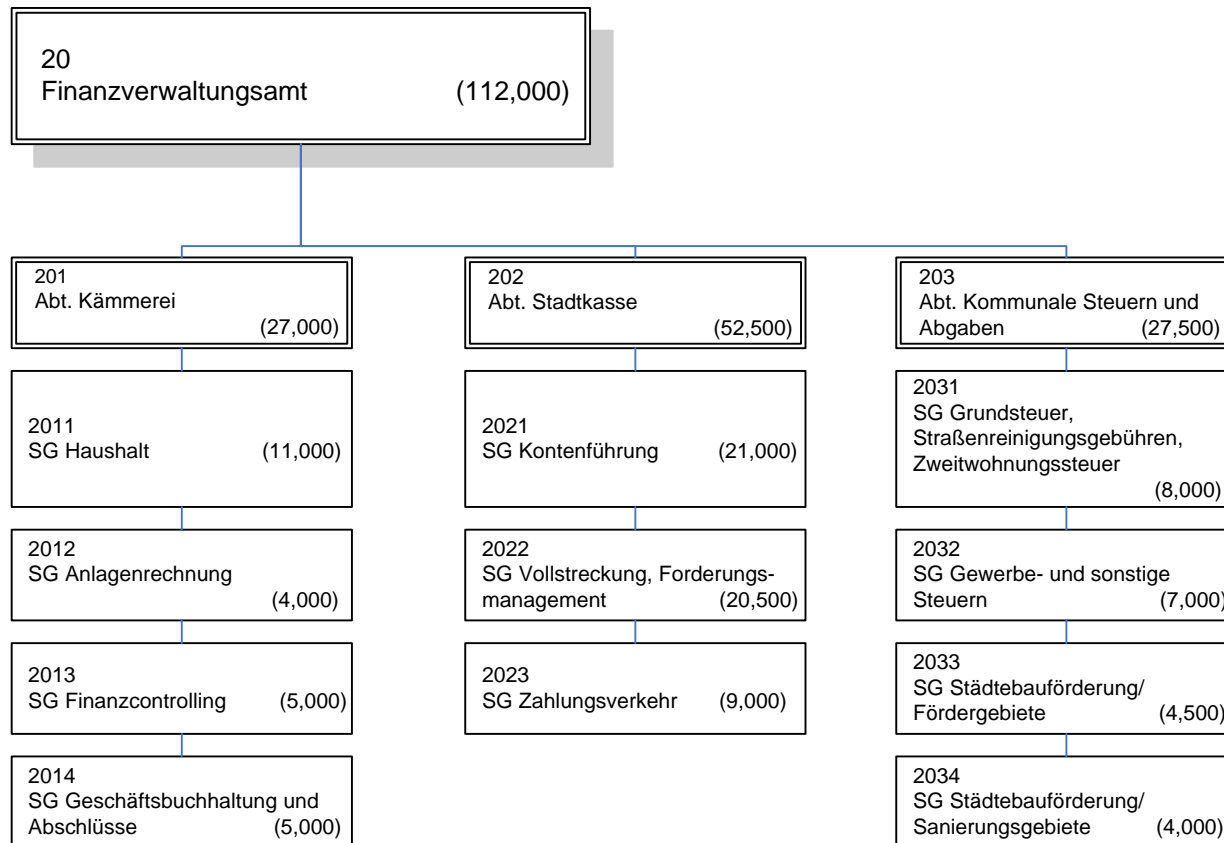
20
Finanzverwaltungsamt (112,000)

201
Abt. Kämmerei (27,000)

2011
SG Haushalt (11,000)

2012
SG Anlagenrechnung (4,000)

2013
SG Finanzcontrolling (5,000)

2014
SG Geschäftsbuchhaltung und Abschlüsse (5,000)

202
Abt. Stadtkasse (52,500)

2021
SG Kontenführung (21,000)

2022
SG Vollstreckung, Forderungsmanagement (20,500)

2023
SG Zahlungsverkehr (9,000)

203
Abt. Kommunale Steuern und Abgaben (27,500)

2031
SG Grundsteuer, Straßenreinigungsgebühren, Zweitwohnungssteuer (8,000)

2032
SG Gewerbe- und sonstige Steuern (7,000)

2033
SG Städtebauförderung/ Fördergebiete (4,500)

2034
SG Städtebauförderung/ Sanierungsgebiete (4,000)